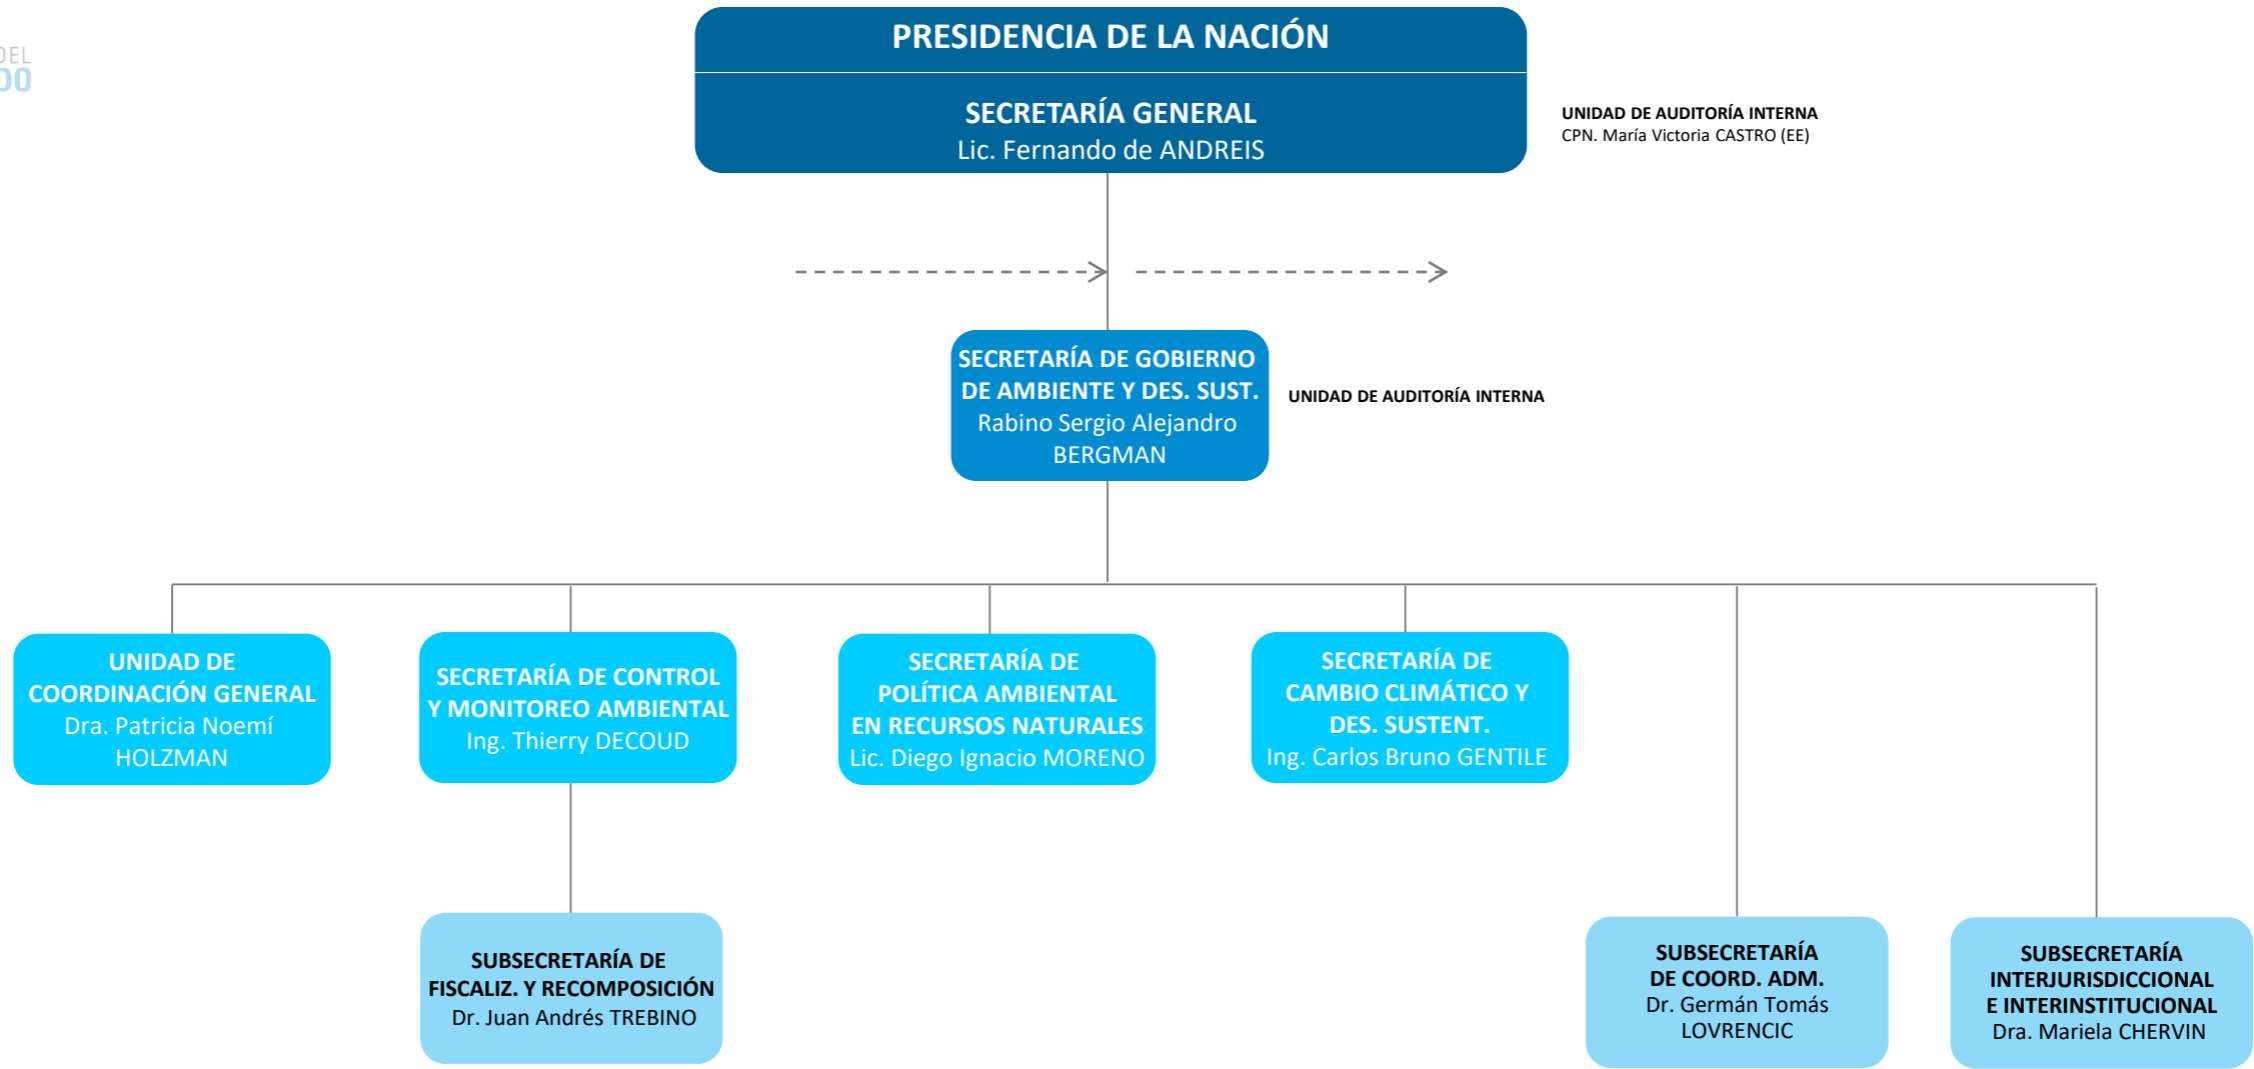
DEL
00

PRESIDENCIA DE LA NACIÓN

SECRETARÍA GENERAL
Lic. Fernando de ANDREIS

UNIDAD DE AUDITORÍA INTERNA
CPN. María Victoria CASTRO (EE)

SECRETARÍA DE GOBIERNO DE AMBIENTE Y DES. SUST.
Rabino Sergio Alejandro BERGMAN

UNIDAD DE AUDITORÍA INTERNA

UNIDAD DE COORDINACIÓN GENERAL
Dra. Patricia Noemí HOLZMAN

SECRETARÍA DE CONTROL Y MONITOREO AMBIENTAL
Ing. Thierry DECOUD

SECRETARÍA DE POLÍTICA AMBIENTAL EN RECURSOS NATURALES
Lic. Diego Ignacio MORENO

SECRETARÍA DE CAMBIO CLIMÁTICO Y DES. SUSTENT.
Ing. Carlos Bruno GENTILE

SUBSECRETARÍA DE FISCALIZ. Y RECOMPOSICIÓN
Dr. Juan Andrés TREBINO

SUBSECRETARÍA DE COORD. ADM.
Dr. Germán Tomás LOVRENCIC

SUBSECRETARÍA INTERJURISDICCIONAL E INTERINSTITUCIONAL
Dra. Mariela CHERVIN